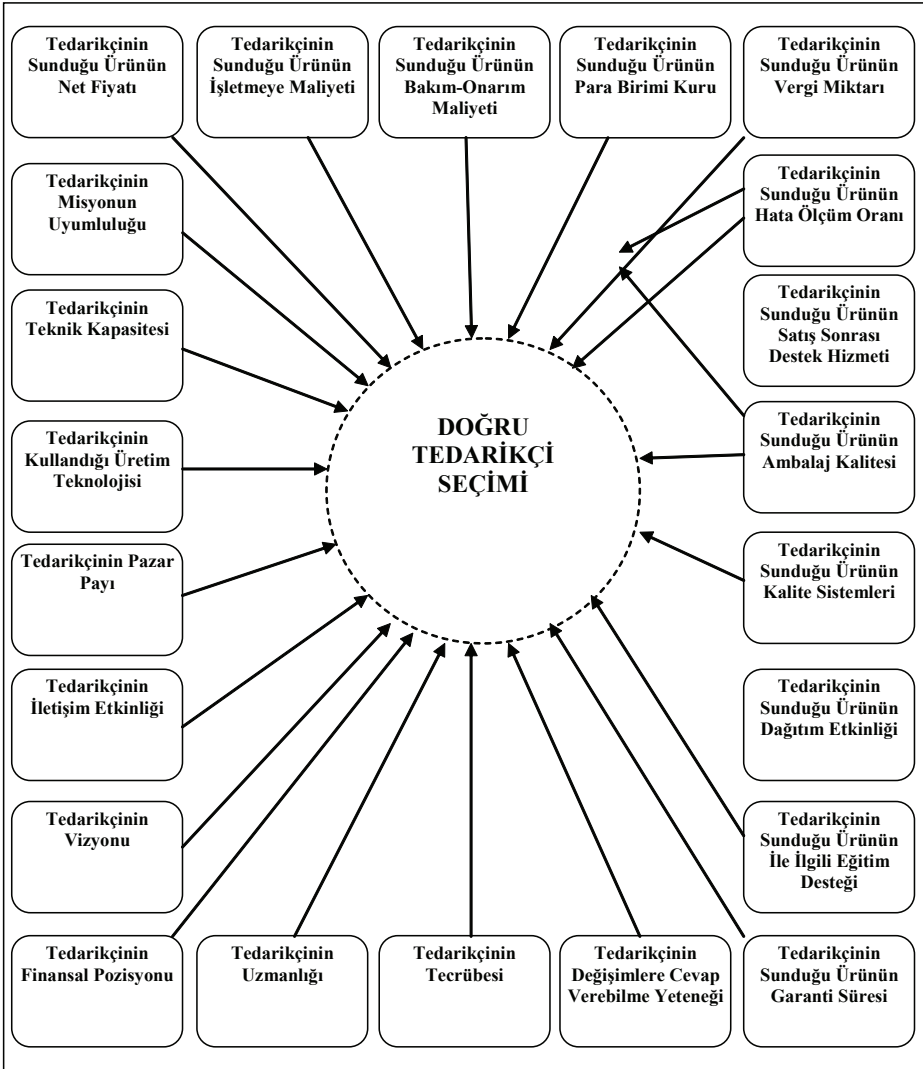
Tedarikçinin Sunduğu Ürünün Net Fiyatı

Tedarikçinin Sunduğu Ürünün İşletmeye Maliyeti

Tedarikçinin Sunduğu Ürünün Bakım-Onarım Maliyeti

Tedarikçinin Sunduğu Ürünün Para Birimi Kuru

Tedarikçinin Sunduğu Ürünün Vergi Miktarı

Tedarikçinin Misyonun Uyumluluğu

Tedarikçinin Sunduğu Ürünün Hata Ölçüm Oranı

Tedarikçinin Teknik Kapasitesi

Tedarikçinin Sunduğu Ürünün Satış Sonrası Destek Hizmeti

DOĞRU TEDARİKÇİ SEÇİMİ

Tedarikçinin Kullandığı Üretim Teknolojisi

Tedarikçinin Sunduğu Ürünün Ambalaj Kalitesi

Tedarikçinin Pazar Payı

Tedarikçinin Sunduğu Ürünün Kalite Sistemleri

Tedarikçinin İletişim Etkinliği

Tedarikçinin Sunduğu Ürünün Dağıtım Etkinliği

Tedarikçinin Vizyonu

Tedarikçinin Sunduğu Ürünün İle İlgili Eğitim Desteği

Tedarikçinin Finansal Pozisyonu

Tedarikçinin Uzmanlığı

Tedarikçinin Tecrübesi

Tedarikçinin Değişimlere Cevap Verebilme Yeteneği

Tedarikçinin Sunduğu Ürünün Garanti Süresi